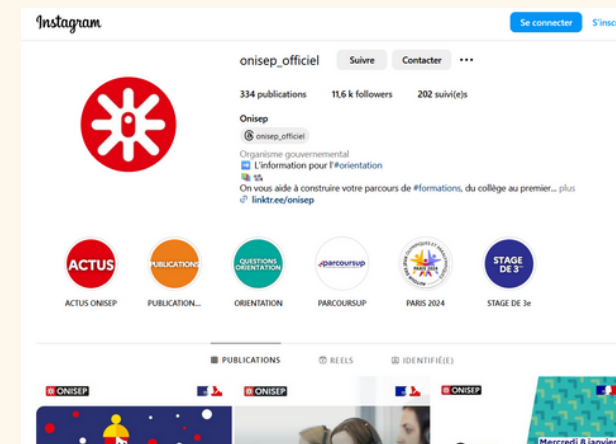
Instagram

Se connecter S'insc

onisep_officiel Suivre Contacter •••

334 publications 11,6 k followers 202 suivi(e)s

Onisep

onisep_officiel

Organisme gouvernemental
➡️ L'information pour l'#orientation
On vous aide à construire votre parcours de #formations, du collège au premier... plus
linktr.ee/onisep

ACTUS
ACTUS ONISEP

PUBLICATIONS
PUBLICATION...

QUESTIONS ORIENTATION
ORIENTATION

parcoursup
PARCOURSUP

PARIS 2024
PARIS 2024

STAGE DE 3e
STAGE DE 3e

PUBLICATIONS REELS IDENTIFIÉ(E)

ONISEP

ONISEP

ONISEP

Mercredi 8 janvie